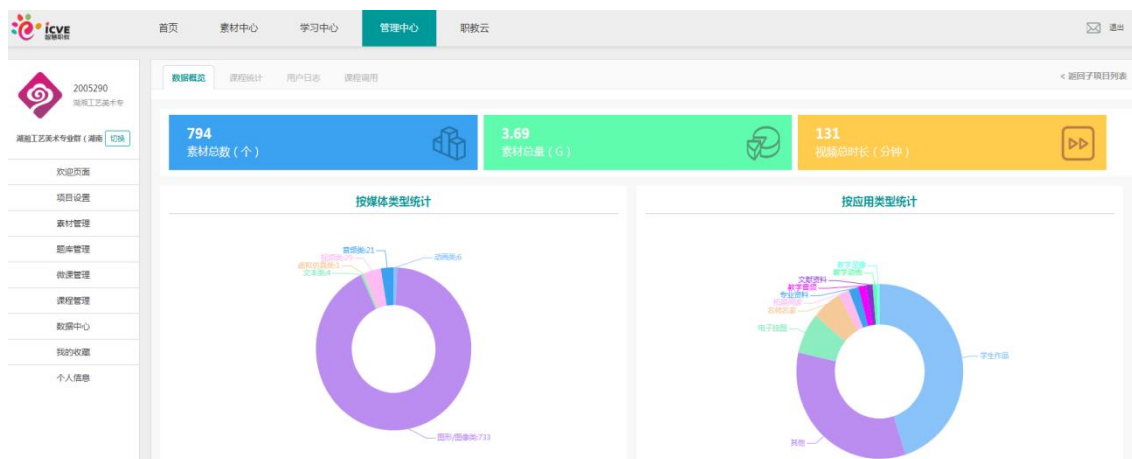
icve 智慧职教

首页 素材中心 学习中心 管理中心 职教云

退出

2005290
湖南工艺美术专

湖南工艺美术专业群（湖南 切换

欢迎页面
项目设置
素材管理
题库管理
微课管理
课程管理
数据中心
我的收藏
个人信息

数据概览 课程统计 用户日志 课程调用

< 返回子项目列表

794
素材总数（个）

3.69
素材总量（G）

131
视频总时长（分钟）

按媒体类型统计

音频类:21
视频类:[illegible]
虚拟仿真类:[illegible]
文本类:4
动画类:6
图形/图像类:733

按应用类型统计

教学设计
教学课件
文献资料
教学素材
专业资料
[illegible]
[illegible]
电子挂图
学生作品
其他